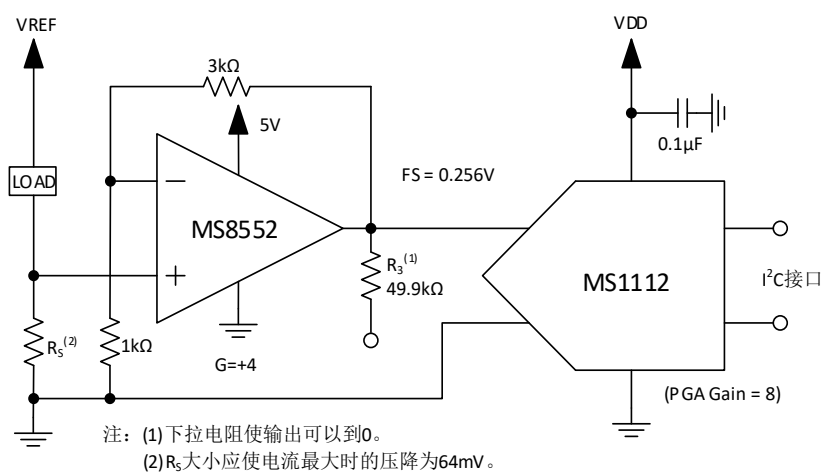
VREF

3kΩ

VDD

5V

0.1µF

LOAD

–

FS = 0.256V

MS8552

+

$R_3^{(1)}$
49.9kΩ

MS1112

I$^2$C接口

$R_S^{(2)}$

1kΩ

G=+4

(PGA Gain = 8)

注：(1) 下拉电阻使输出可以到0。
(2) $R_S$大小应使电流最大时的压降为64mV。